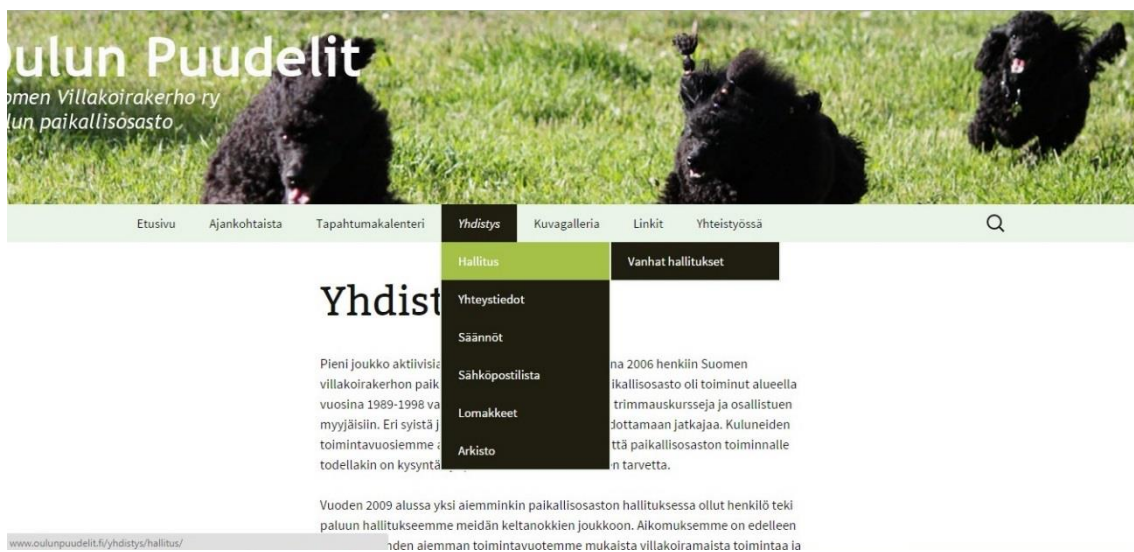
ulun Puudelit
omen Villakoirakerho ry
lun paikallisosasto

Etusivu Ajankohtaista Tapahtumakalenteri Yhdistys Kuvagalleria Linkit Yhteistyössä

Hallitus
Vanhat hallitukset
Yhteystiedot
Säännöt
Sähköpostilista
Lomakkeet
Arkisto

Yhdist

Pieni joukko aktiivisia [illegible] na 2006 henkiin Suomen villakoirakerhon paik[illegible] ikallisosasto oli toiminut alueella vuosina 1989-1998 va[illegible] trimmauskursseja ja osallistuen myyjäisiin. Eri syistä j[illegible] dottamaan jatkajaa. Kuluneiden toimintavuosiemme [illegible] ttä paikallisosaston toiminnalle todellakin on kysyntä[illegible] n tarvetta.

Vuoden 2009 alussa yksi aiemminkin paikallisosaston hallituksessa ollut henkilö teki paluun hallitukseemme meidän keltanokkien joukkoon. Aikomuksemme on edelleen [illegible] nden aiemman toimintavuotemme mukaista villakoiramaista toimintaa ja

www.oulunpuudelit.fi/yhdistys/hallitus/